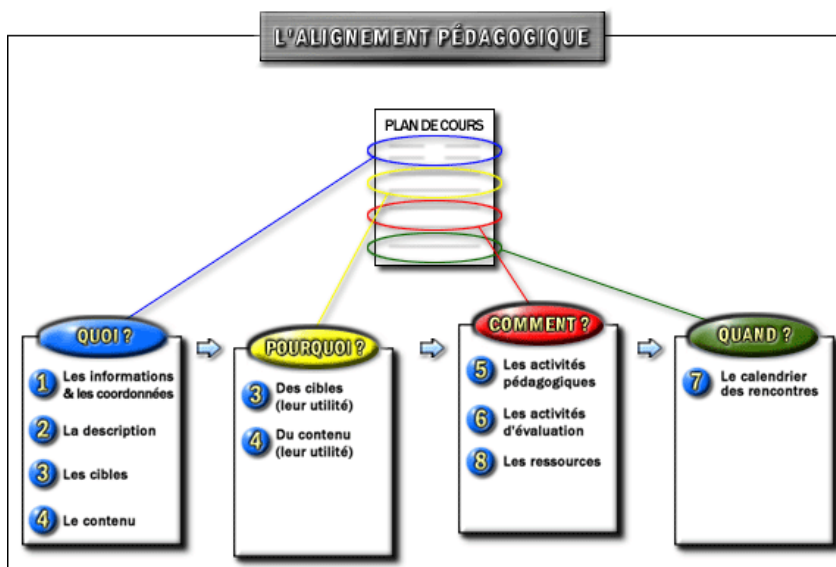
L'ALIGNEMENT PÉDAGOGIQUE

PLAN DE COURS

QUOI ?

1 Les informations & les coordonnées

2 La description

3 Les cibles

4 Le contenu

POURQUOI ?

3 Des cibles (leur utilité)

4 Du contenu (leur utilité)

COMMENT ?

5 Les activités pédagogiques

6 Les activités d'évaluation

8 Les ressources

QUAND ?

7 Le calendrier des rencontres